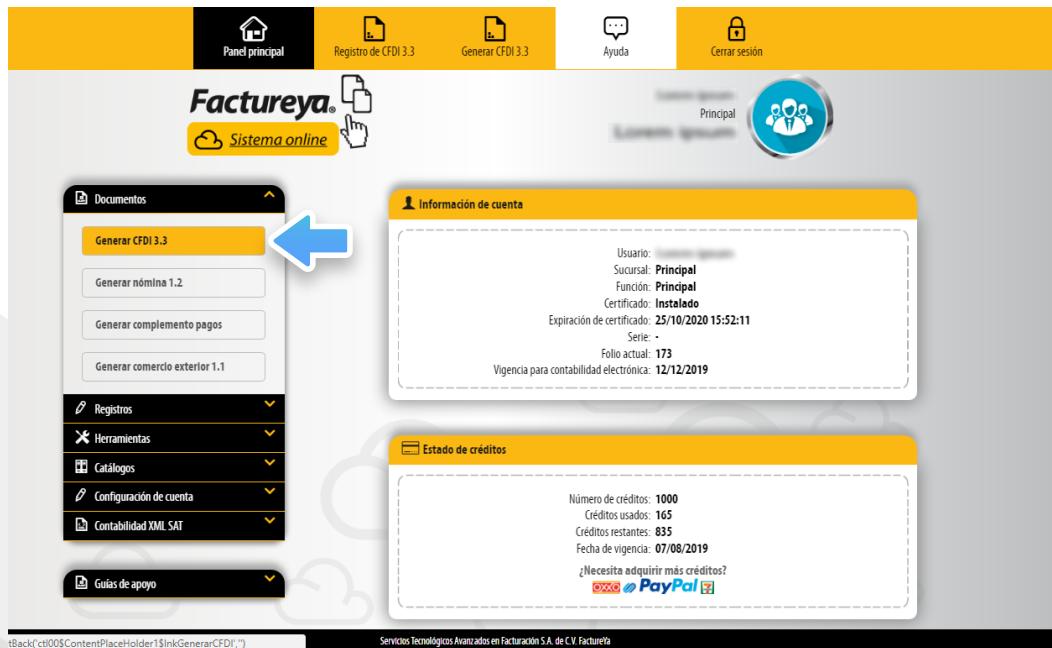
Panel principal
Registro de CFDI 3.3
Generar CFDI 3.3
Ayuda
Cerrar sesión

Factureya.
Sistema online

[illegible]
Principal
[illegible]

Documentos
Generar CFDI 3.3
Generar nómina 1.2
Generar complemento pagos
Generar comercio exterior 1.1
Registros
Herramientas
Catálogos
Configuración de cuenta
Contabilidad XML SAT

Guías de apoyo

Información de cuenta
Usuario: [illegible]
Sucursal: Principal
Función: Principal
Certificado: Instalado
Expiración de certificado: 25/10/2020 15:52:11
Serie: -
Folio actual: 173
Vigencia para contabilidad electrónica: 12/12/2019

Estado de créditos
Número de créditos: 1000
Créditos usados: 165
Créditos restantes: 835
Fecha de vigencia: 07/08/2019
¿Necesita adquirir más créditos?
OXXO PayPal

tBack('ctl00$ContentPlaceHolder1$lnkGenerarCFDI','')
Servicios Tecnológicos Avanzados en Facturación S.A. de C.V. FactureYa